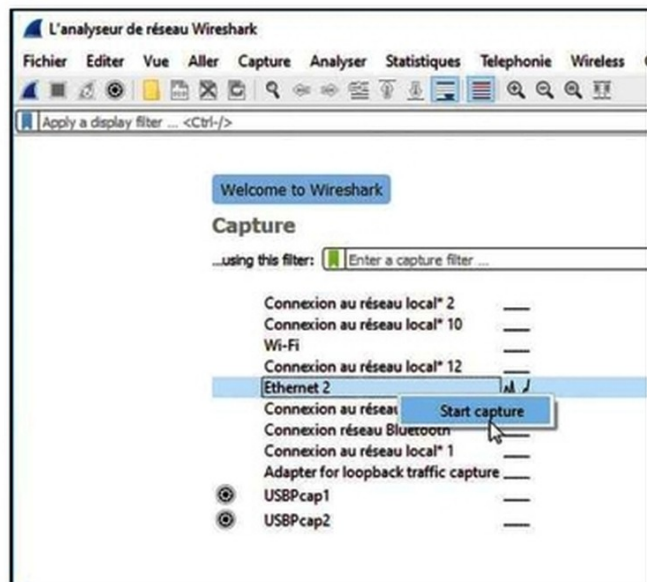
L'analyseur de réseau Wireshark

Fichier Editer Vue Aller Capture Analyser Statistiques Telephonie Wireless

Apply a display filter ... <Ctrl-/>

Welcome to Wireshark

Capture

...using this filter: Enter a capture filter ...

Connexion au réseau local* 2
Connexion au réseau local* 10
Wi-Fi
Connexion au réseau local* 12
Ethernet 2
Connexion au résea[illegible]
Start capture
Connexion réseau Bluetooth
Connexion au réseau local* 1
Adapter for loopback traffic capture
USBPcap1
USBPcap2